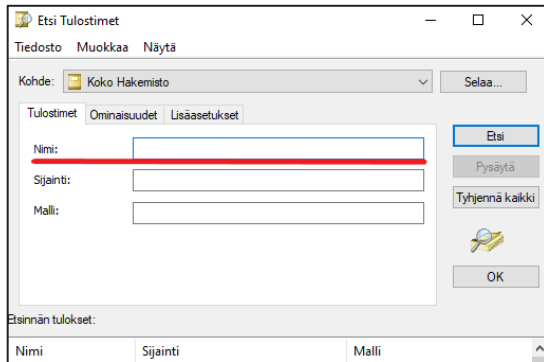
Etsi Tulostimet

Tiedosto Muokkaa Näytä

Kohde: Koko Hakemisto

Selaa...

Tulostimet Ominaisuudet Lisäasetukset

Nimi:

Sijainti:

Malli:

Etsi

Pysäytä

Tyhjennä kaikki

OK

Etsinnän tulokset:

| Nimi | Sijainti | Malli |
|---|---|---|